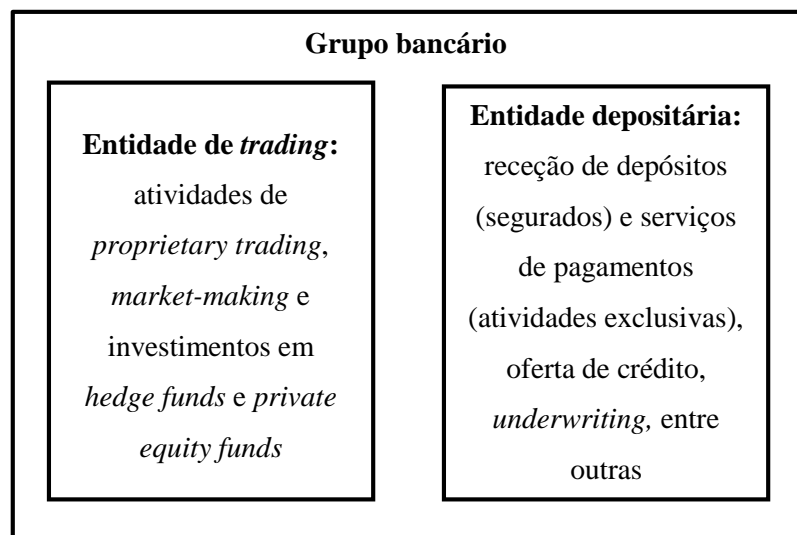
Grupo bancário

Entidade de trading: atividades de proprietary trading, market-making e investimentos em hedge funds e private equity funds

Entidade depositária: receção de depósitos (segurados) e serviços de pagamentos (atividades exclusivas), oferta de crédito, underwriting, entre outras